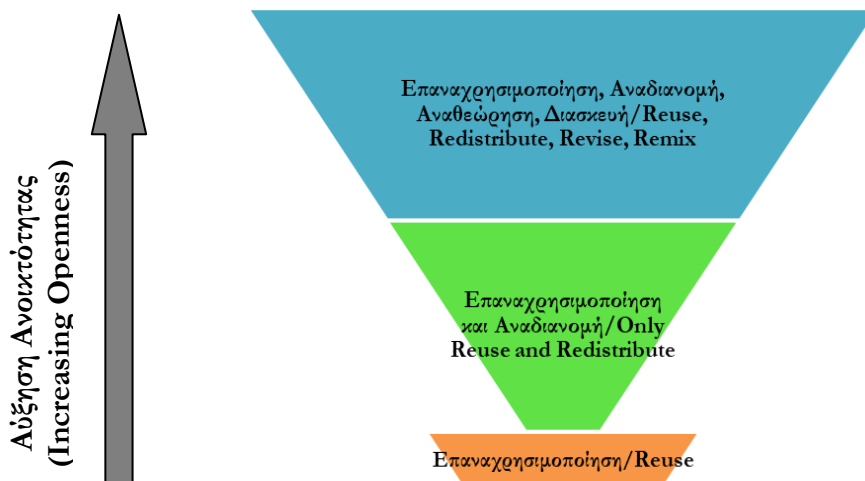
Αύξηση Ανοικτότητας (Increasing Openness)

Επαναχρησιμοποίηση, Αναδιανομή, Αναθεώρηση, Διασκευή/Reuse, Redistribute, Revise, Remix

Επαναχρησιμοποίηση και Αναδιανομή/Only Reuse and Redistribute

Επαναχρησιμοποίηση/Reuse